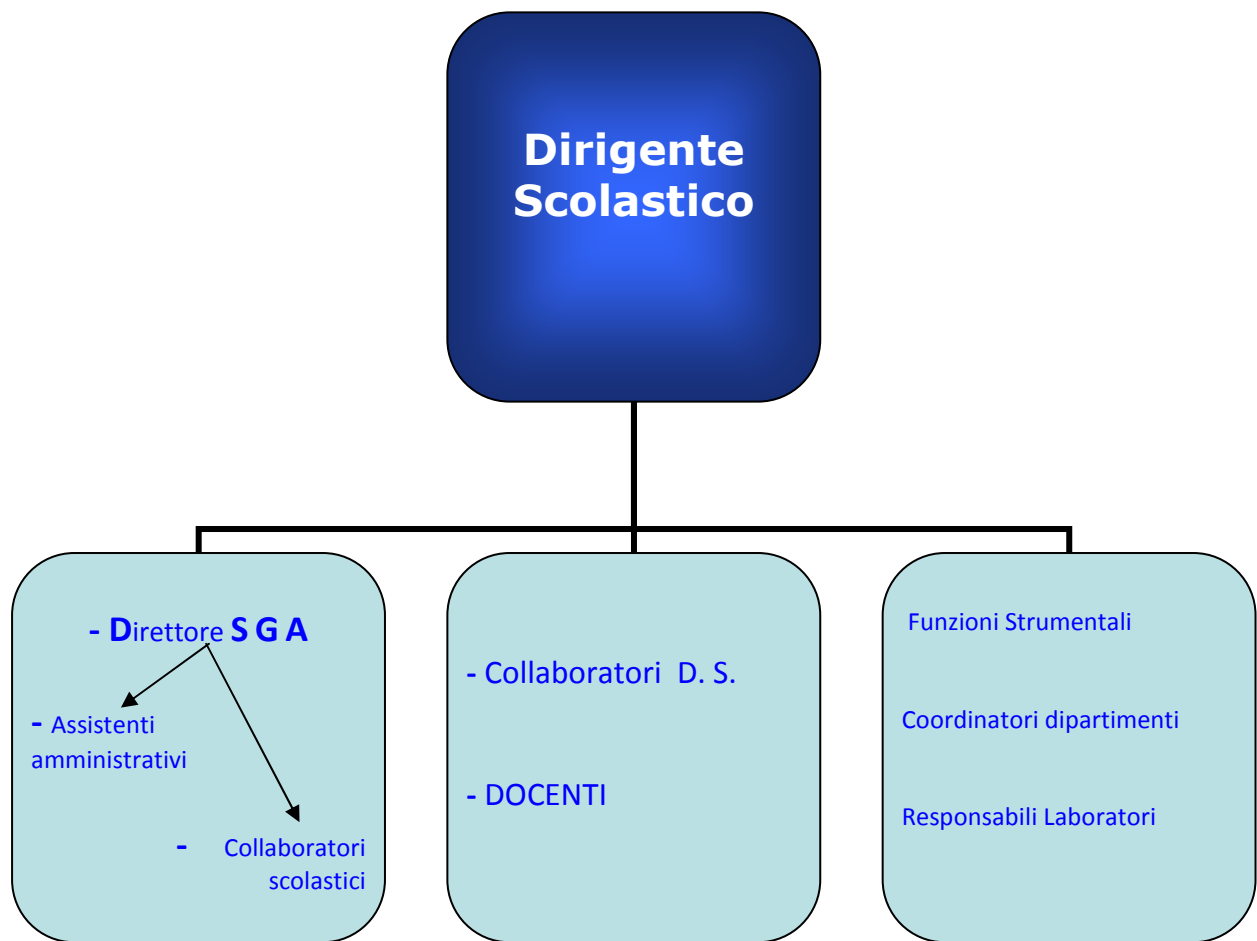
Dirigente Scolastico

- Direttore S G A

- Assistenti amministrativi

- Collaboratori scolastici

- Collaboratori D. S.

- DOCENTI

Funzioni Strumentali

Coordinatori dipartimenti

Responsabili Laboratori